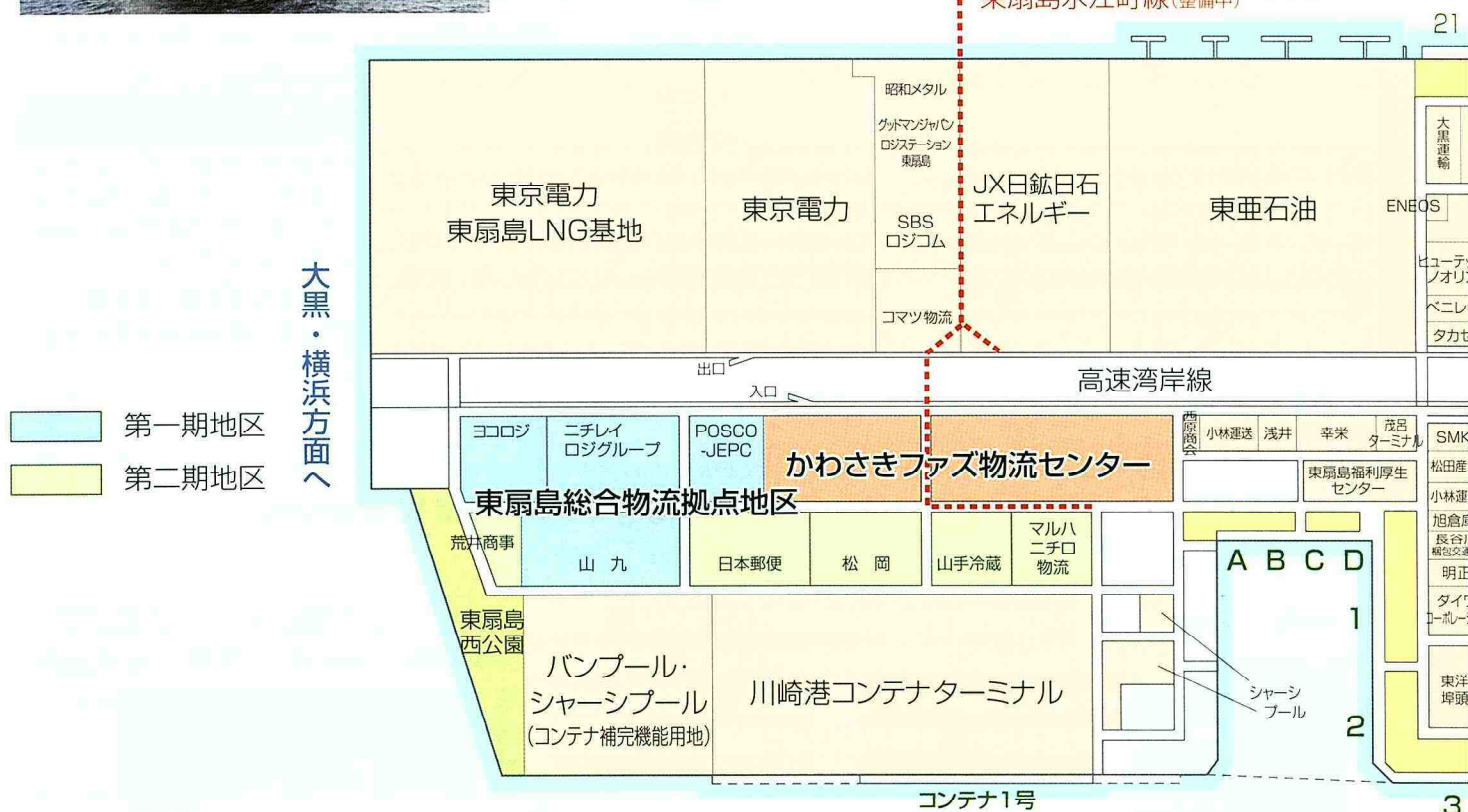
東扇島水江町線(整備中)

21

昭和メタル

グッドマンジャパン ロジステーション 東扇島

SBS ロジコム

コマツ物流

東京電力 東扇島LNG基地

東京電力

JX日鉱日石 エネルギー

東亜石油

大黒運輸

ENEOS

ヒューテ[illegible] ノオリ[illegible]

ベニレ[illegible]

タカセ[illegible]

大黒・横浜方面へ

第一期地区

第二期地区

出口

入口

高速湾岸線

ヨコロジ

ニチレイ ロジグループ

POSCO -JEPC

かわさきファズ物流センター

西原商会

小林運送

浅井

幸栄

茂呂 ターミナル

SMK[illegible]

松田産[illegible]

東扇島福利厚生センター

小林運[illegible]

東扇島総合物流拠点地区

荒井商事

山九

日本郵便

松岡

山手冷蔵

マルハ ニチロ 物流

旭倉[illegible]

長谷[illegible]

明正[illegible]

タイ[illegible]

A B C D

1

2

3

東扇島 西公園

バンプール・ シャーシプール (コンテナ補完機能用地)

川崎港コンテナターミナル

シャーシ プール

東洋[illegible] 埠頭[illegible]

コンテナ1号